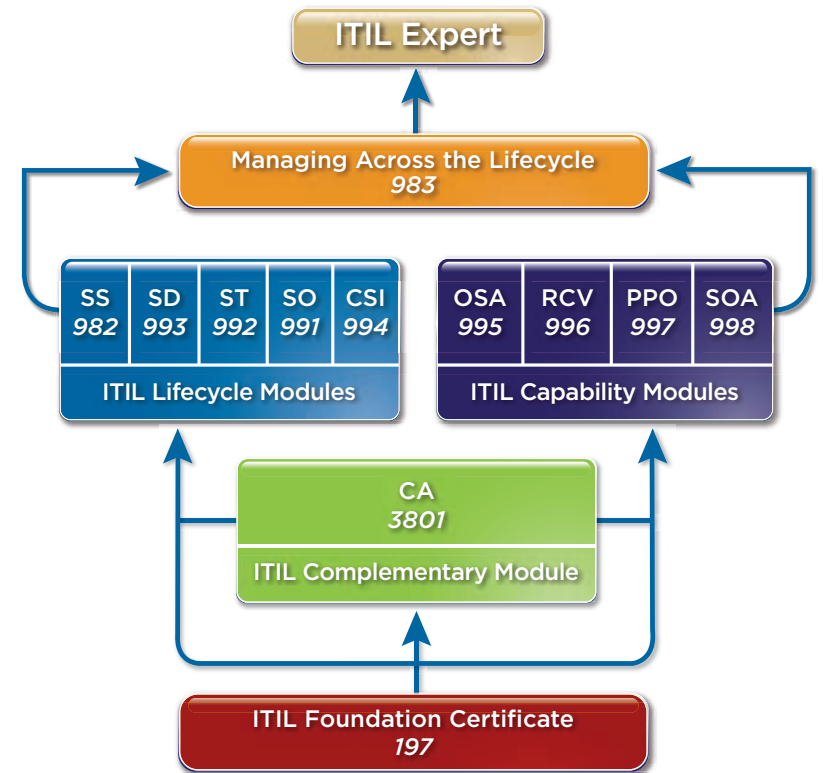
ITIL Expert

Managing Across the Lifecycle
983

SS 982
SD 993
ST 992
SO 991
CSI 994

ITIL Lifecycle Modules

OSA 995
RCV 996
PPO 997
SOA 998

ITIL Capability Modules

CA
3801

ITIL Complementary Module

ITIL Foundation Certificate
197